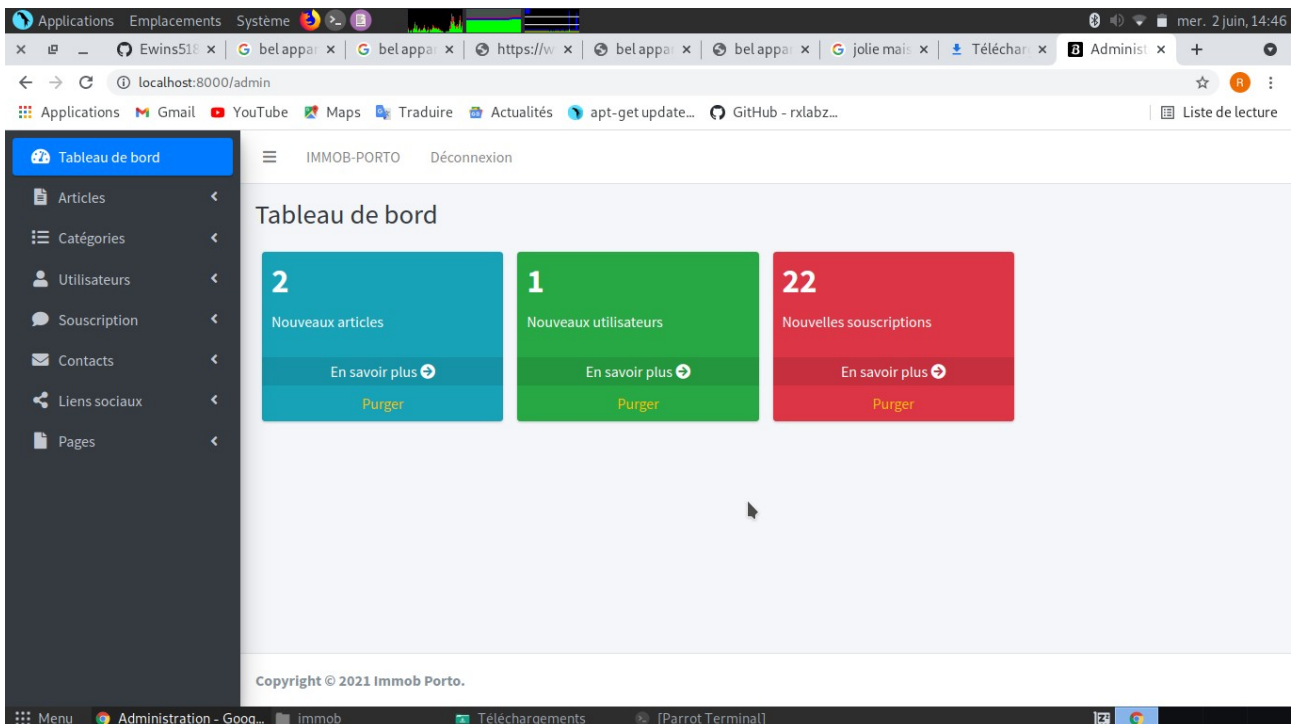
Applications Emplacements Système

mer. 2 juin, 14:46

Ewins51 | bel appa | bel appa | https://w | bel appa | bel appa | jolie mais | Télécharg | Administ | +

localhost:8000/admin

R

Applications Gmail YouTube Maps Traduire Actualités apt-get update... GitHub - rxlabz...

Liste de lecture

Tableau de bord
Articles
Catégories
Utilisateurs
Souscription
Contacts
Liens sociaux
Pages

IMMOB-PORTO Déconnexion

Tableau de bord

2
Nouveaux articles
En savoir plus
Purger

1
Nouveaux utilisateurs
En savoir plus
Purger

22
Nouvelles souscriptions
En savoir plus
Purger

Copyright © 2021 Immob Porto.

Menu Administration - Goog... immob Téléchargements [Parrot Terminal]